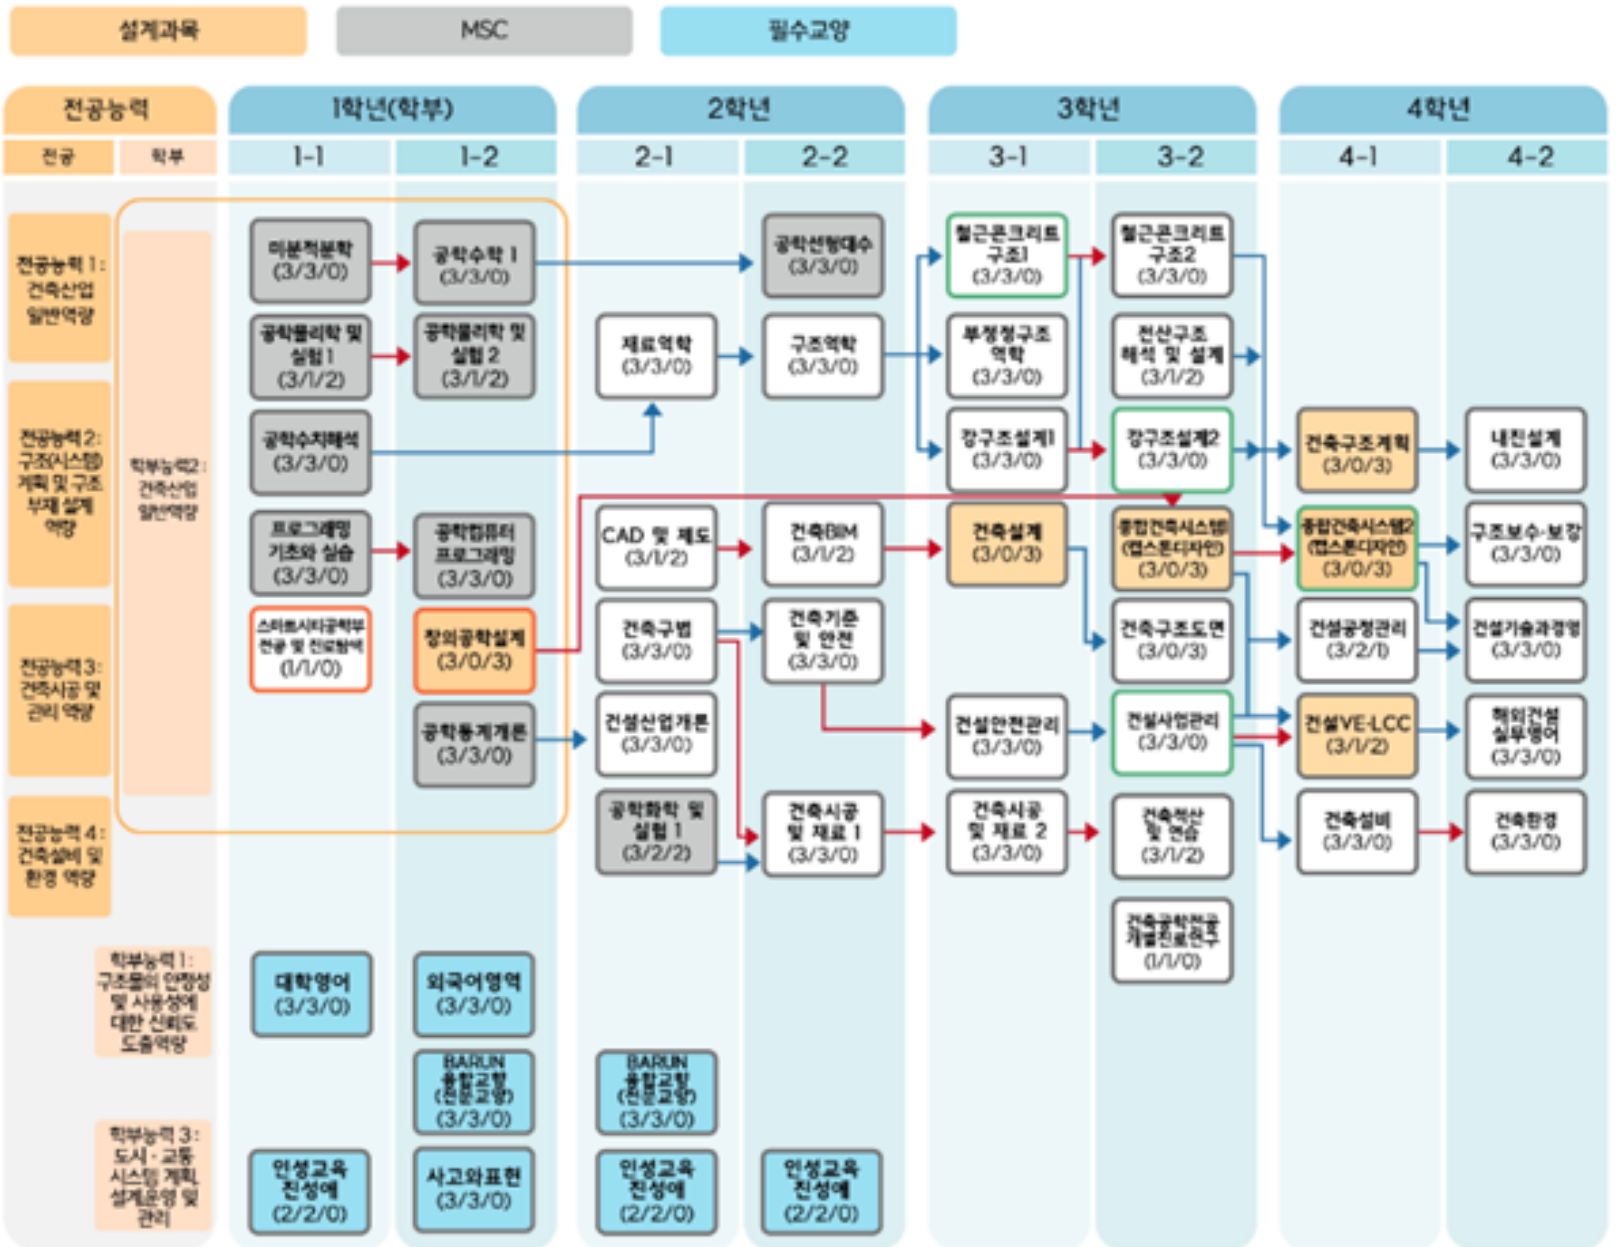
설계과목 MSC 필수교양

| 전공능력 | | 1학년(학부) | | 2학년 | | 3학년 | | 4학년 | |
|---|---|---|---|---|---|---|---|---|---|
| 전공 | 학부 | 1-1 | 1-2 | 2-1 | 2-2 | 3-1 | 3-2 | 4-1 | 4-2 |

전공능력 1: 건축산업 일반역량

전공능력 2: 구조(시스템) 계획 및 구조 부재 설계 역량

전공능력 3: 건축시공 및 관리 역량

전공능력 4: 건축설비 및 환경 역량

학부능력2: 건축산업 일반역량

미분적분학 (3/3/0)

공학수학 1 (3/3/0)

공학선형대수 (3/3/0)

철근콘크리트 구조1 (3/3/0)

철근콘크리트 구조2 (3/3/0)

공학물리학 및 실험 1 (3/1/2)

공학물리학 및 실험 2 (3/1/2)

재료역학 (3/3/0)

구조역학 (3/3/0)

부정정구조 역학 (3/3/0)

전산구조 해석 및 설계 (3/1/2)

공학수치해석 (3/3/0)

강구조설계1 (3/3/0)

강구조설계2 (3/3/0)

건축구조계획 (3/0/3)

내진설계 (3/3/0)

프로그래밍 기초와 실습 (3/3/0)

공학컴퓨터 프로그래밍 (3/3/0)

CAD 및 제도 (3/1/2)

건축BIM (3/1/2)

건축설계 (3/0/3)

종합건축시스템1 (캡스톤디자인) (3/0/3)

종합건축시스템2 (캡스톤디자인) (3/0/3)

구조보수·보강 (3/3/0)

스마트시티공학부 전공 및 진로탐색 (1/1/0)

창의공학설계 (3/0/3)

건축구법 (3/3/0)

건축기준 및 안전 (3/3/0)

건축구조도면 (3/0/3)

건설공정관리 (3/2/1)

건설기술과경영 (3/3/0)

공학통계개론 (3/3/0)

건설산업개론 (3/3/0)

건설안전관리 (3/3/0)

건설사업관리 (3/3/0)

건설VE·LCC (3/1/2)

해외건설 실무영어 (3/3/0)

공학화학 및 실험 1 (3/2/2)

건축시공 및 재료 1 (3/3/0)

건축시공 및 재료 2 (3/3/0)

건축적산 및 연습 (3/1/2)

건축설비 (3/3/0)

건축환경 (3/3/0)

건축공학전공 개별진로탐구 (1/1/0)

학부능력 1: 구조물의 안정성 및 사용성에 대한 신뢰도 도출역량

대학영어 (3/3/0)

외국어영역 (3/3/0)

BARUN 융합교양 (진로교양) (3/3/0)

BARUN 융합교양 (진로교양) (3/3/0)

학부능력 3: 도시 · 교통 시스템 계획, 설계운영 및 관리

인성교육 진성애 (2/2/0)

사고와표현 (3/3/0)

인성교육 진성애 (2/2/0)

인성교육 진성애 (2/2/0)